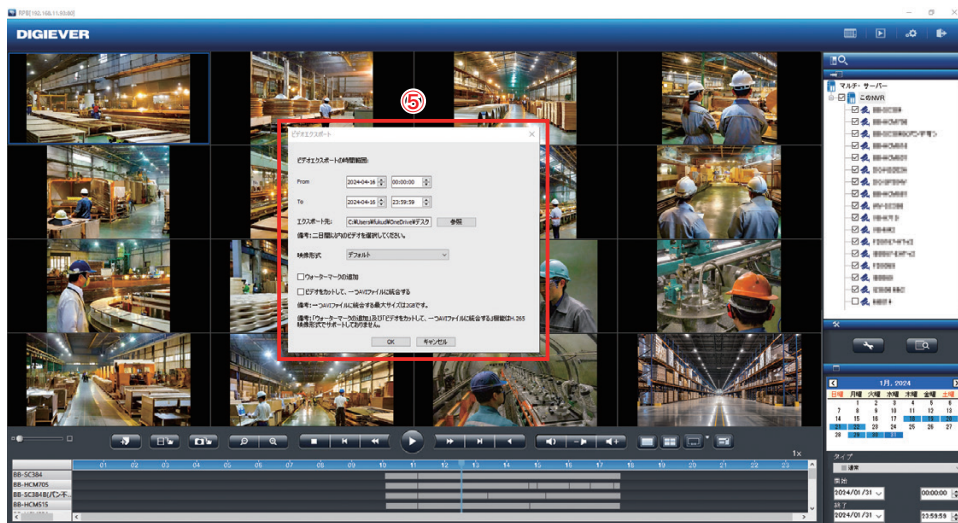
RPB 192.168.11.60
DIGIEVER
⑤
ビデオエクスポート
ビデオエクスポートの時間範囲:
From 2024-04-16 00:00:00
To 2024-04-16 23:59:59
エクスポート先: C:¥Users¥Akud¥OneDrive¥デスク 参照
備考:二日間以内のビデオを選択してください。
映像形式 デフォルト
☐ウォーターマークの追加
☐ビデオをカットして、一つAVIファイルに統合する
備考:一つAVIファイルに統合する最大サイズは2GBです。
備考:「ウォーターマークの追加」及び「ビデオをカットして、一つAVIファイルに統合する」機能はH.265映像形式でサポートしておりません。
OK キャンセル
マルチ・サーバー
このNVR
1月, 2024
日曜 月曜 火曜 水曜 木曜 金曜 土曜
1 2 3 4 5 6
7 8 9 10 11 12 13
14 15 16 17 18 19 20
21 22 23 24 25 26 27
28 29 30 31
タイプ
通常
開始
2024/01/31 00:00:00
終了
2024/01/31 23:59:59
1x
00 01 02 03 04 05 06 07 08 09 10 11 12 13 14 15 16 17 18 19 20 21 22 23
BB-SC384
BB-HCM705
BB-SC384B(パン/チ...
BB-HCM515